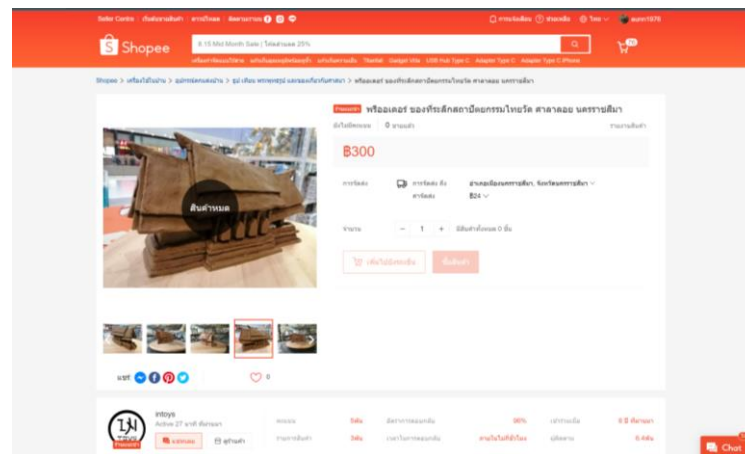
Seller Centre | เริ่มต้นขายสินค้า | ดาวน์โหลด | ติดตามเรายัง

การแจ้งเตือน | ช่วยเหลือ | ไทย | aunn1976

Shopee

8.15 Mid Month Sale | โค้ดส่วนลด 25%

Shopee > เครื่องใช้ในบ้าน > อุปกรณ์ตกแต่งบ้าน > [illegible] > พร๊อพเตอร์ ของที่ระลึกสถาปัตยกรรมไทยวัด ศาลาลอย นครราชสีมา

Preferred พร๊อพเตอร์ ของที่ระลึกสถาปัตยกรรมไทยวัด ศาลาลอย นครราชสีมา

ยังไม่มีคะแนน | 0 ขายแล้ว

รายงานสินค้า

฿300

การจัดส่ง | การจัดส่ง ถึง | อำเภอเมืองนครราชสีมา, จังหวัดนครราชสีมา

ค่าจัดส่ง | ฿24

จำนวน | - 1 + | มีสินค้าทั้งหมด 0 ชิ้น

เพิ่มไปยังรถเข็น | ซื้อสินค้า

สินค้าหมด

แชร์:

0

intoys

Active 27 นาที ที่ผ่านมา

Preferred

แชทเลย | ดูร้านค้า

คะแนน | 5พัน | อัตราการตอบกลับ | 96% | เข้าร่วมเมื่อ | 4 ปี ที่ผ่านมา

รายการสินค้า | 3พัน | เวลาในการตอบกลับ | ภายในไม่กี่ชั่วโมง | ผู้ติดตาม | 8.4พัน

Chat